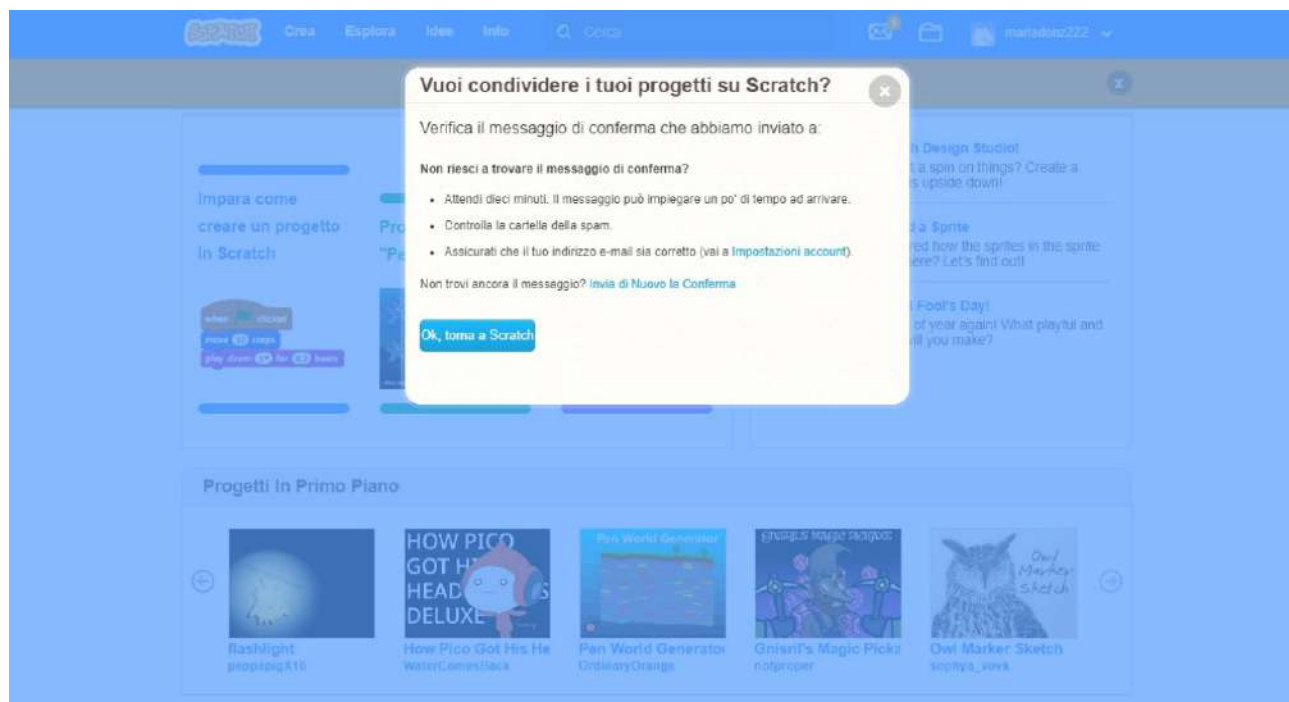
SCRATCH Crea Esplora Idee Info Cerca mariadonz222

Vuoi condividere i tuoi progetti su Scratch?

Verifica il messaggio di conferma che abbiamo inviato a:

Non riesci a trovare il messaggio di conferma?

- Attendi dieci minuti. Il messaggio può impiegare un po' di tempo ad arrivare.
- Controlla la cartella della spam.
- Assicurati che il tuo indirizzo e-mail sia corretto (vai a Impostazioni account).

Non trovi ancora il messaggio? Invia di Nuovo la Conferma

Ok, torna a Scratch

Impara come creare un progetto in Scratch

Pro "Pe

when clicked
move 10 steps
play drum for 0.5 beats

Design Studio! a spin on things? Create a s upside down!

a Sprite red how the sprites in the sprite ere? Let's find out!

Fool's Day! of year again! What playful and ill you make?

Progetti in Primo Piano

flashlight peppapig X10

HOW PICO GOT HI HEAD DELUXE

How Pico Got His He WaterComesBack

Pen World Generator

Pen World Generator OrdinaryOrange

Gnisril's Magic Picke

Gnisril's Magic Picke notproper

Owl Marker Sketch

Owl Marker Sketch sophya_vovk